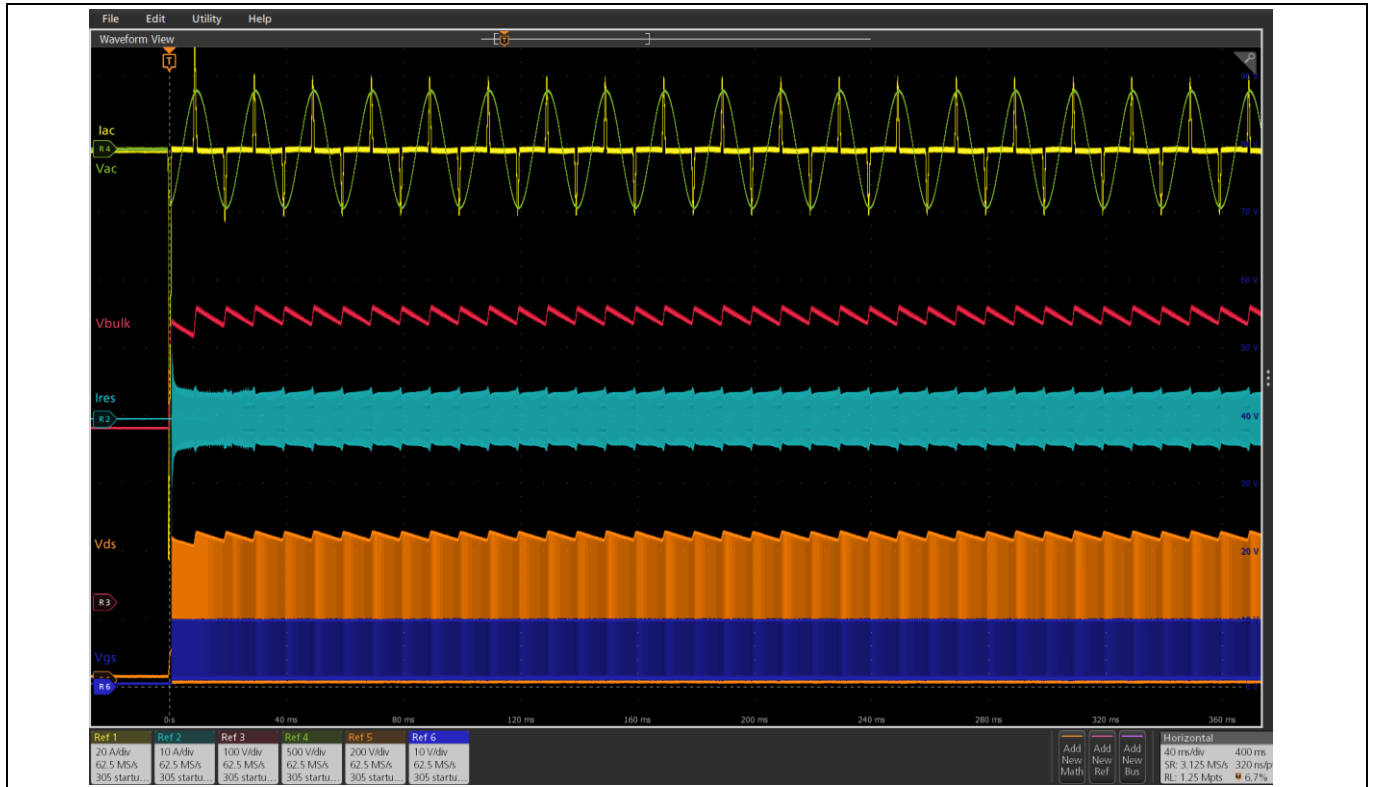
File Edit Utility Help

Waveform View

T

Iac

R4

Vac

80 V

70 V

60 V

Vbulk

50 V

Ires

R2

40 V

30 V

Vds

20 V

R3

10 V

Vgs

R6

0 V

0 s 40 ms 80 ms 120 ms 160 ms 200 ms 240 ms 280 ms 320 ms 360 ms

| Ref 1 | Ref 2 | Ref 3 | Ref 4 | Ref 5 | Ref 6 |
|---|---|---|---|---|---|
| 20 A/div | 10 A/div | 100 V/div | 500 V/div | 200 V/div | 10 V/div |
| 62.5 MS/s | 62.5 MS/s | 62.5 MS/s | 62.5 MS/s | 62.5 MS/s | 62.5 MS/s |
| 305 startu... | 305 startu... | 305 startu... | 305 startu... | 305 startu... | 305 startu... |

Add New Math

Add New Ref

Add New Bus

Horizontal
40 ms/div 400 ms
SR: 3.125 MS/s 320 ns/p
RL: 1.25 Mpts 6.7%